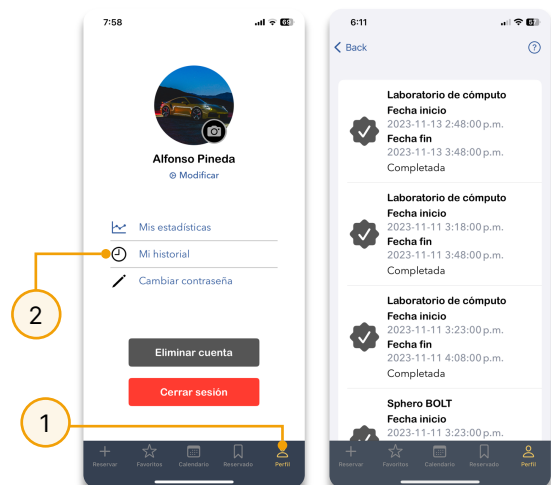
7:58

Alfonso Pineda
Modificar

Mis estadísticas
Mi historial
Cambiar contraseña

2

Eliminar cuenta
Cerrar sesión

1

Reservar Favoritos Calendario Reservado Perfil

6:11

Back

Laboratorio de cómputo
Fecha inicio
2023-11-13 2:48:00 p.m.
Fecha fin
2023-11-13 3:48:00 p.m.
Completada

Laboratorio de cómputo
Fecha inicio
2023-11-11 3:18:00 p.m.
Fecha fin
2023-11-11 3:48:00 p.m.
Completada

Laboratorio de cómputo
Fecha inicio
2023-11-11 3:23:00 p.m.
Fecha fin
2023-11-11 4:08:00 p.m.
Completada

Sphero BOLT
Fecha inicio
2023-11-11 3:23:00 p.m.

Reservar Favoritos Calendario Reservado Perfil